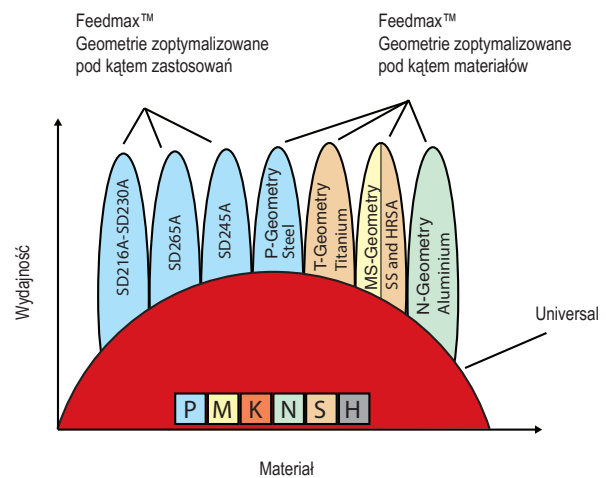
Feedmax™
Geometrie zoptymalizowane pod kątem zastosowań

Feedmax™
Geometrie zoptymalizowane pod kątem materiałów

SD216A-SD230A

SD265A

SD245A

P-Geometry
Steel

T-Geometry
Titanium

MS-Geometry
SS and HRSA

N-Geometry
Aluminium

Wydajność

Universal

P M K N S H

Materiał